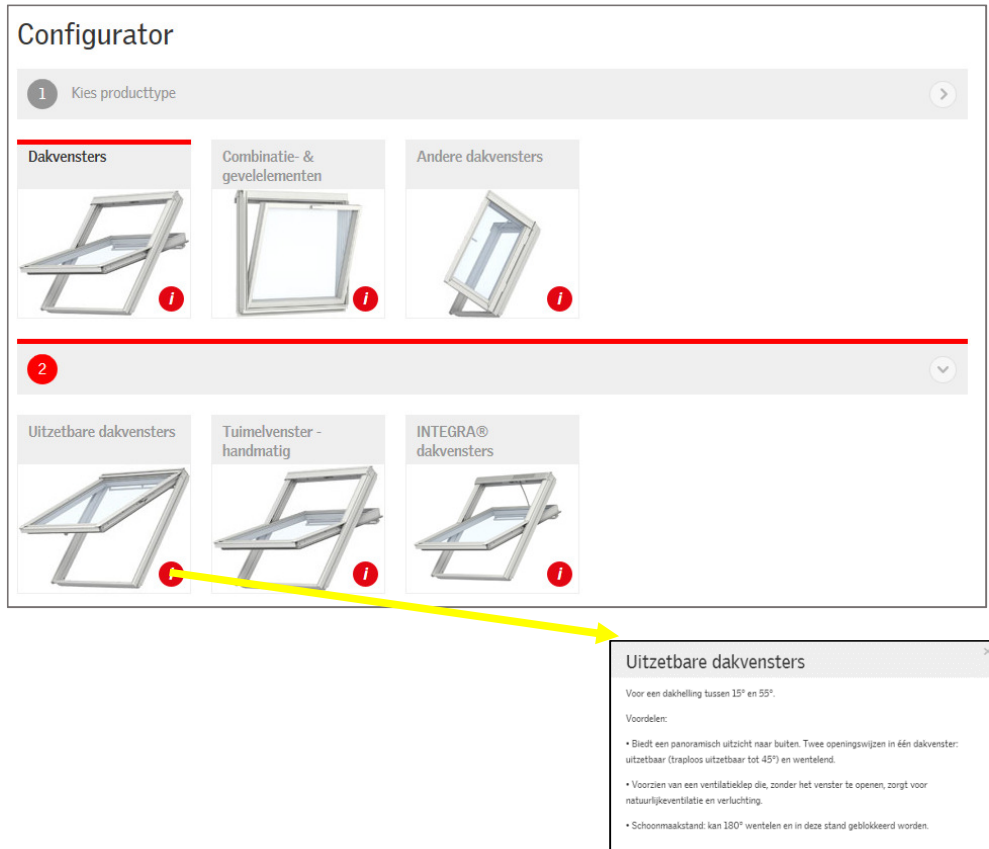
Configurator

1 Kies producttype

Dakvensters

Combinatie- & gevelelementen

Andere dakvensters

2

Uitzetbare dakvensters

Tuimelvenster - handmatig

INTEGRA® dakvensters

Uitzetbare dakvensters

Voor een dakhelling tussen 15° en 55°.

Voordelen:

• Biedt een panoramisch uitzicht naar buiten. Twee openingswijzen in één dakvenster: uitzetbaar (traploos uitzetbaar tot 45°) en wentelend.

• Voorzien van een ventilatieklep die, zonder het venster te openen, zorgt voor natuurlijkeventilatie en verluchting.

• Schoonmaakstand: kan 180° wentelen en in deze stand geblokkeerd worden.